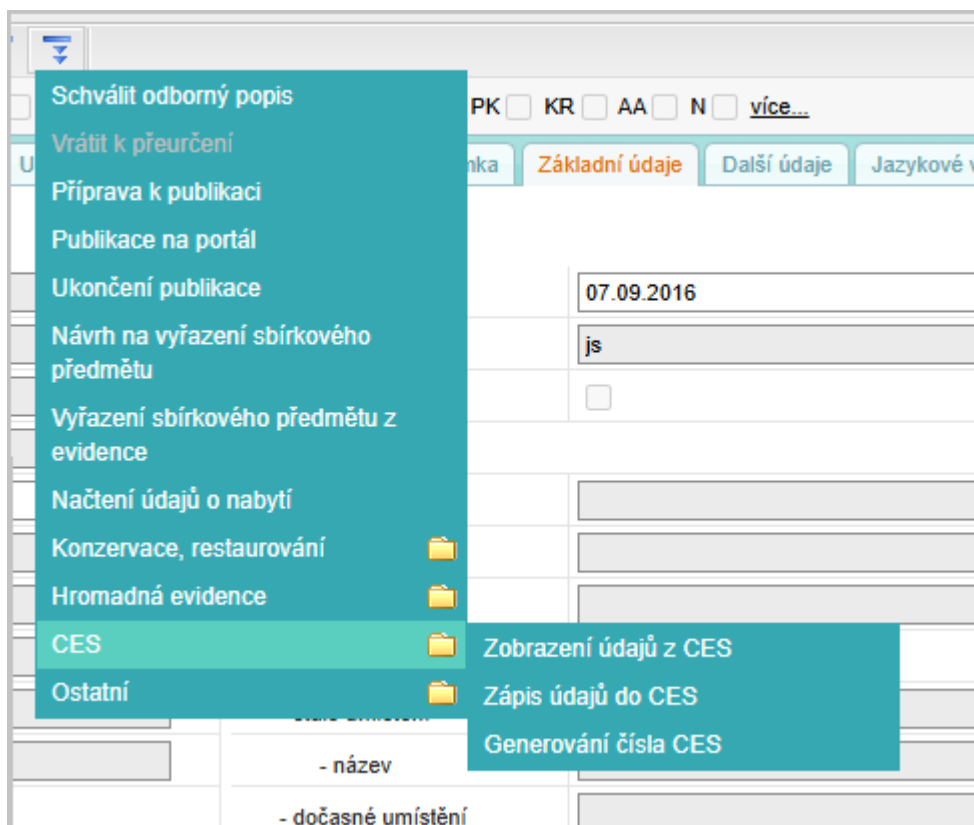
Schválit odborný popis
Vrátit k přeurčení
Příprava k publikaci
Publikace na portál
Ukončení publikace
Návrh na vyřazení sbírkového předmětu
Vyřazení sbírkového předmětu z evidence
Načtení údajů o nabytí
Konzervace, restaurování
Hromadná evidence
CES
Ostatní

Zobrazení údajů z CES
Zápis údajů do CES
Generování čísla CES

PK KR AA N více...

U nka Základní údaje Další údaje Jazykové v

07.09.2016
js

- název
- dočasné umístění